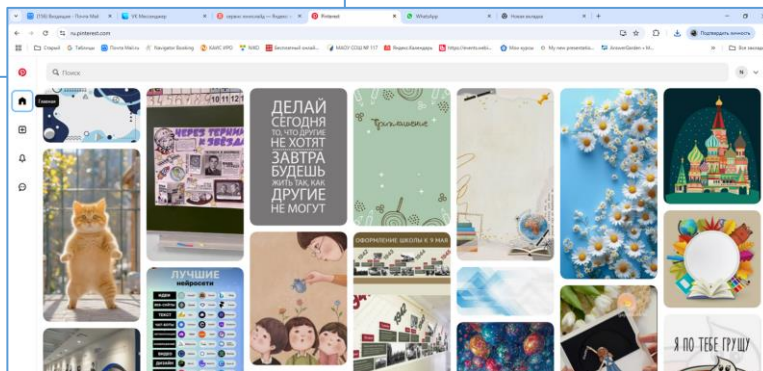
(158) Входящие - Почта Mail
VK Мессенджер
сервис зеленый — Яндекс
Pinterest
WhatsApp
Новая вкладка

ru.pinterest.com

Подтвердить личность

Старое
Таблицы
Почта Mail.ru
Navigator Booking
КАИС ИРО
МЭО
Бесплатный онлайн
МАОУ СОШ № 117
Яндекс Календарь
https://events.webi...
Мои курсы
My new presentatio...
AnswerGarden » M...
Все закладки

Поиск

N

Главная

ЧЕРЕЗ ТЕРНИИ К ЗВЕЗДАМ

ДЕЛАЙ СЕГОДНЯ ТО, ЧТО ДРУГИЕ НЕ ХОТЯТ ЗАВТРА БУДЕШЬ ЖИТЬ ТАК, КАК ДРУГИЕ НЕ МОГУТ

Приглашение

ОФОРМЛЕНИЕ ШКОЛЫ К 9 МАЯ

ЛУЧШИЕ нейросети

Я ПО ТЕБЕ ГРУЩУ